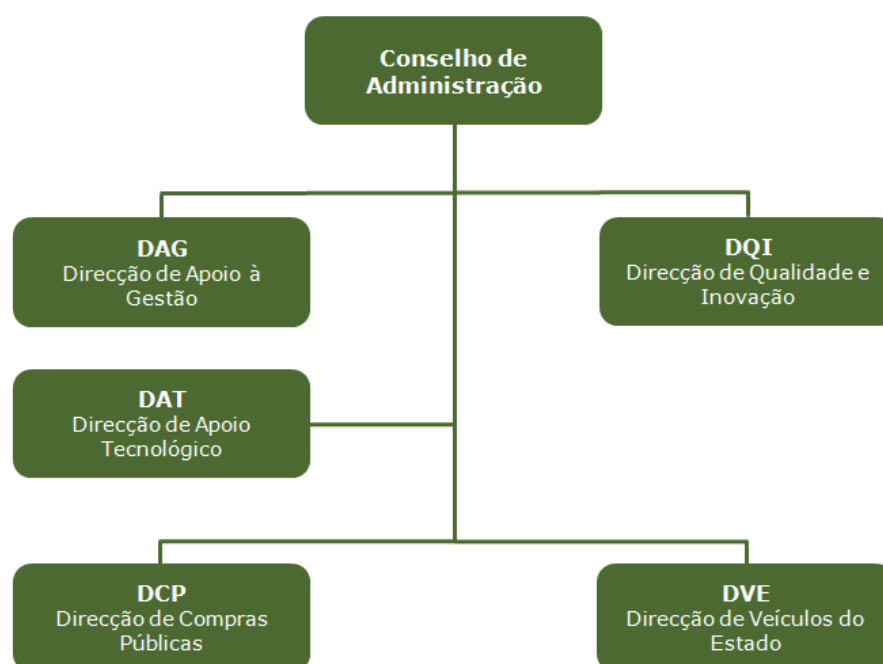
Conselho de Administração

DAG
Direcção de Apoio à Gestão

DQI
Direcção de Qualidade e Inovação

DAT
Direcção de Apoio Tecnológico

DCP
Direcção de Compras Públicas

DVE
Direcção de Veículos do Estado